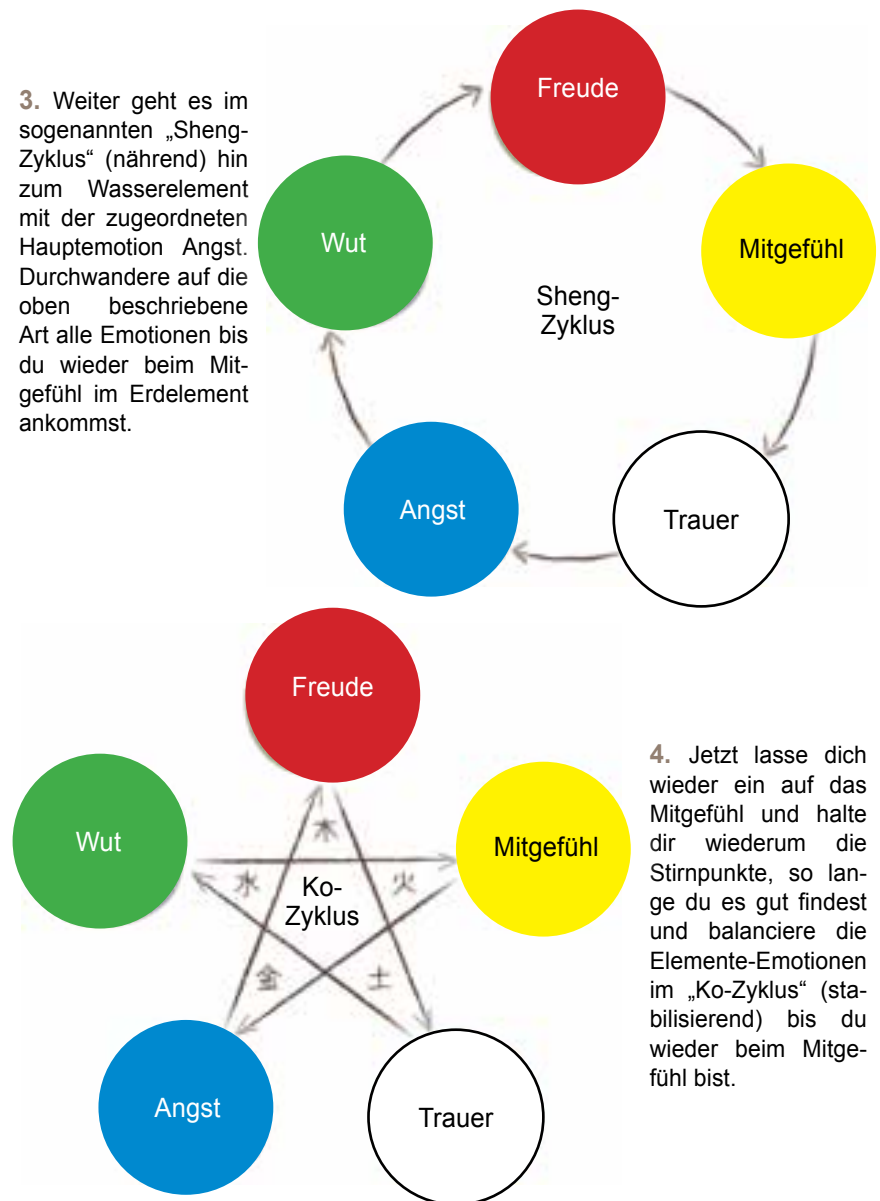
**3.** Weiter geht es im sogenannten „Sheng-Zyklus“ (nährend) hin zum Wasserelement mit der zugeordneten Hauptemotion Angst. Durchwandere auf die oben beschriebene Art alle Emotionen bis du wieder beim Mitgefühl im Erdelement ankommst.

Freude

Wut

Mitgefühl

Sheng-Zyklus

Angst

Trauer

Freude

Wut

Mitgefühl

木

水

火

Ko-Zyklus

金

土

Angst

Trauer

**4.** Jetzt lasse dich wieder ein auf das Mitgefühl und halte dir wiederum die Stirnpunkte, so lange du es gut findest und balanciere die Elemente-Emotionen im „Ko-Zyklus“ (stabilisierend) bis du wieder beim Mitgefühl bist.